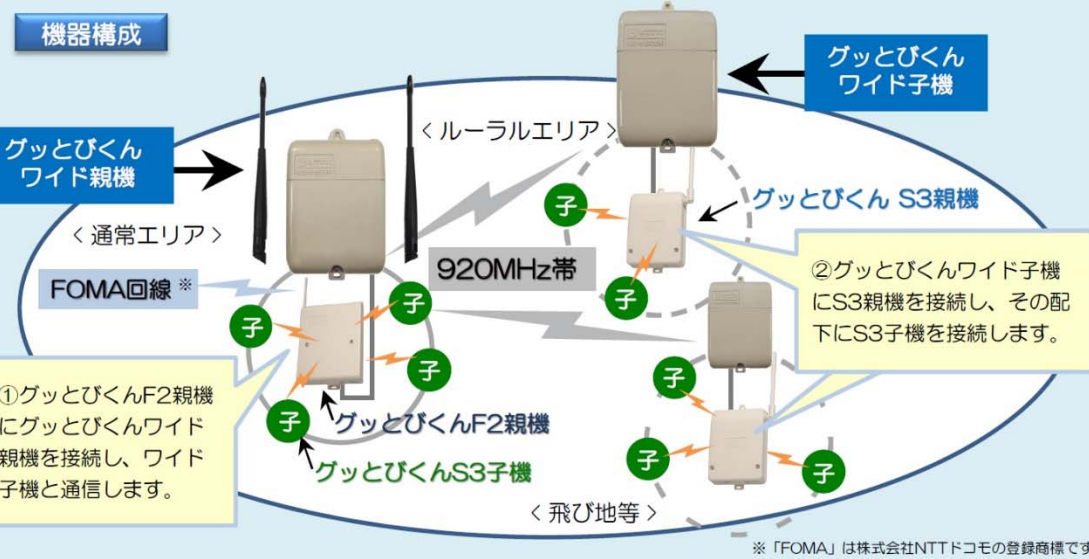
機器構成

グッとぴくん ワイド子機

＜ルーラルエリア＞

グッとぴくん ワイド親機

＜通常エリア＞

子

グッとぴくん S3親機

920MHz帯

FOMA回線 ※

子

子

②グッとぴくんワイド子機にS3親機を接続し、その配下にS3子機を接続します。

子

子

子

①グッとぴくんF2親機にグッとぴくんワイド親機を接続し、ワイド子機と通信します。

子

グッとぴくんF2親機

グッとぴくんS3子機

子

子

＜飛び地等＞

※「FOMA」は株式会社NTTドコモの登録商標です